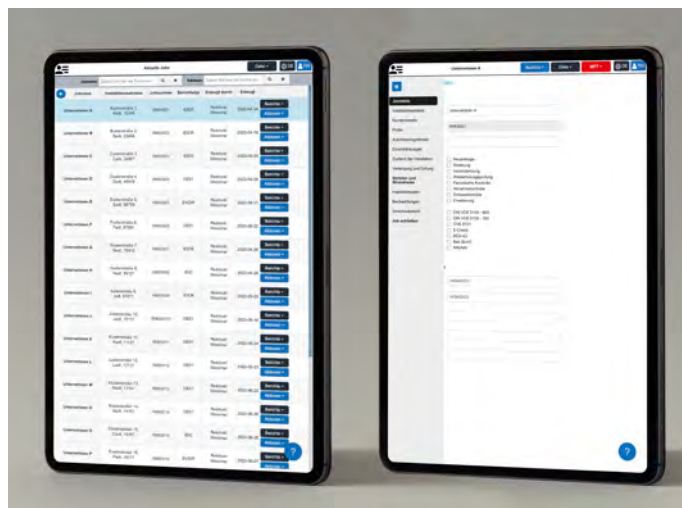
Aktuelle Jobs

Unternehmen A
Unternehmen B
Unternehmen C
Unternehmen D
Unternehmen E
Unternehmen F
Unternehmen G
Unternehmen H
Unternehmen I
Unternehmen J
Unternehmen K
Unternehmen L
Unternehmen M
Unternehmen N
Unternehmen O
Unternehmen P

Unternehmen A

Anschrift
Installationsdaten
Kundendaten
Preis
Ausführung
Zusätzliche Angaben
Zustand der Installation
Verlegung und Zählung
Mehrfach-Messung
Inbetriebnahme
Bemerkungen
Unterschrift
Job abschließen

Neuanlage
Erweiterung
Veränderung
Wiederinbetriebnahme
Periodische Kontrolle
Abnahmekontrolle
Stilllegung
Erweiterung